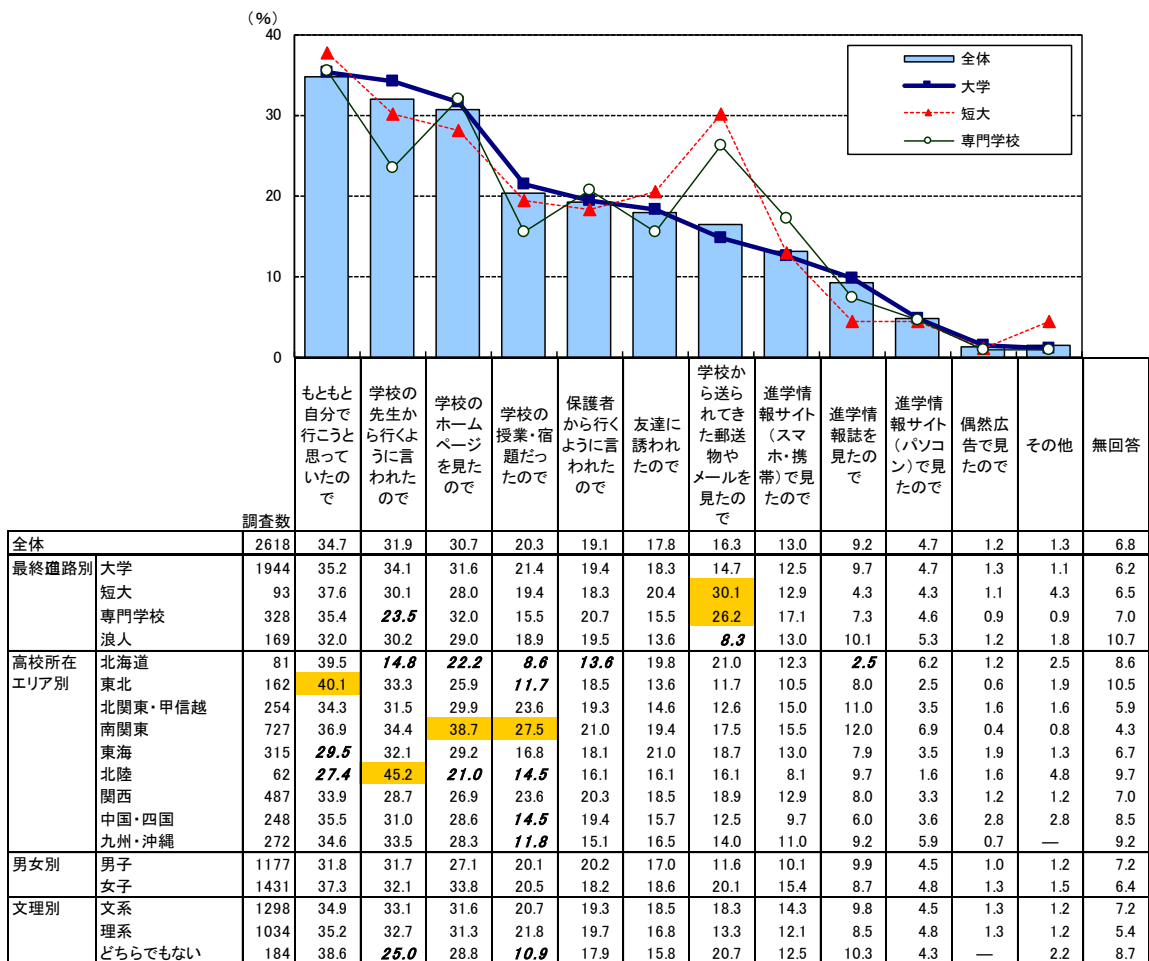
（%）
40
30
20
10
0

全体
大学
短大
専門学校

| | | 調査数 | もともと自分で行こうと思っていたので | 学校の先生から行くように言われたので | 学校のホームページを見たので | 学校の授業・宿題だったので | 保護者から行くように言われたので | 友達に誘われたので | 学校から送られてきた郵送物やメールを見たので | 進学情報サイト（スマホ・携帯）で見たので | 進学情報誌を見たので | 進学情報サイト（パソコン）で見たので | 偶然広告で見たので | その他 | 無回答 |
|---|---|---|---|---|---|---|---|---|---|---|---|---|---|---|---|
| 全体 | | 2618 | 34.7 | 31.9 | 30.7 | 20.3 | 19.1 | 17.8 | 16.3 | 13.0 | 9.2 | 4.7 | 1.2 | 1.3 | 6.8 |
| 最終進路別 | 大学 | 1944 | 35.2 | 34.1 | 31.6 | 21.4 | 19.4 | 18.3 | 14.7 | 12.5 | 9.7 | 4.7 | 1.3 | 1.1 | 6.2 |
| | 短大 | 93 | 37.6 | 30.1 | 28.0 | 19.4 | 18.3 | 20.4 | 30.1 | 12.9 | 4.3 | 4.3 | 1.1 | 4.3 | 6.5 |
| | 専門学校 | 328 | 35.4 | 23.5 | 32.0 | 15.5 | 20.7 | 15.5 | 26.2 | 17.1 | 7.3 | 4.6 | 0.9 | 0.9 | 7.0 |
| | 浪人 | 169 | 32.0 | 30.2 | 29.0 | 18.9 | 19.5 | 13.6 | 8.3 | 13.0 | 10.1 | 5.3 | 1.2 | 1.8 | 10.7 |
| 高校所在エリア別 | 北海道 | 81 | 39.5 | 14.8 | 22.2 | 8.6 | 13.6 | 19.8 | 21.0 | 12.3 | 2.5 | 6.2 | 1.2 | 2.5 | 8.6 |
| | 東北 | 162 | 40.1 | 33.3 | 25.9 | 11.7 | 18.5 | 13.6 | 11.7 | 10.5 | 8.0 | 2.5 | 0.6 | 1.9 | 10.5 |
| | 北関東・甲信越 | 254 | 34.3 | 31.5 | 29.9 | 23.6 | 19.3 | 14.6 | 12.6 | 15.0 | 11.0 | 3.5 | 1.6 | 1.6 | 5.9 |
| | 南関東 | 727 | 36.9 | 34.4 | 38.7 | 27.5 | 21.0 | 19.4 | 17.5 | 15.5 | 12.0 | 6.9 | 0.4 | 0.8 | 4.3 |
| | 東海 | 315 | 29.5 | 32.1 | 29.2 | 16.8 | 18.1 | 21.0 | 18.7 | 13.0 | 7.9 | 3.5 | 1.9 | 1.3 | 6.7 |
| | 北陸 | 62 | 27.4 | 45.2 | 21.0 | 14.5 | 16.1 | 16.1 | 16.1 | 8.1 | 9.7 | 1.6 | 1.6 | 4.8 | 9.7 |
| | 関西 | 487 | 33.9 | 28.7 | 26.9 | 23.6 | 20.3 | 18.5 | 18.9 | 12.9 | 8.0 | 3.3 | 1.2 | 1.2 | 7.0 |
| | 中国・四国 | 248 | 35.5 | 31.0 | 28.6 | 14.5 | 19.4 | 15.7 | 12.5 | 9.7 | 6.0 | 3.6 | 2.8 | 2.8 | 8.5 |
| | 九州・沖縄 | 272 | 34.6 | 33.5 | 28.3 | 11.8 | 15.1 | 16.5 | 14.0 | 11.0 | 9.2 | 5.9 | 0.7 | — | 9.2 |
| 男女別 | 男子 | 1177 | 31.8 | 31.7 | 27.1 | 20.1 | 20.2 | 17.0 | 11.6 | 10.1 | 9.9 | 4.5 | 1.0 | 1.2 | 7.2 |
| | 女子 | 1431 | 37.3 | 32.1 | 33.8 | 20.5 | 18.2 | 18.6 | 20.1 | 15.4 | 8.7 | 4.8 | 1.3 | 1.5 | 6.4 |
| 文理別 | 文系 | 1298 | 34.9 | 33.1 | 31.6 | 20.7 | 19.3 | 18.5 | 18.3 | 14.3 | 9.8 | 4.5 | 1.3 | 1.2 | 7.2 |
| | 理系 | 1034 | 35.2 | 32.7 | 31.3 | 21.8 | 19.7 | 16.8 | 13.3 | 12.1 | 8.5 | 4.8 | 1.3 | 1.2 | 5.4 |
| | どちらでもない | 184 | 38.6 | 25.0 | 28.8 | 10.9 | 17.9 | 15.8 | 20.7 | 12.5 | 10.3 | 4.3 | — | 2.2 | 8.7 |